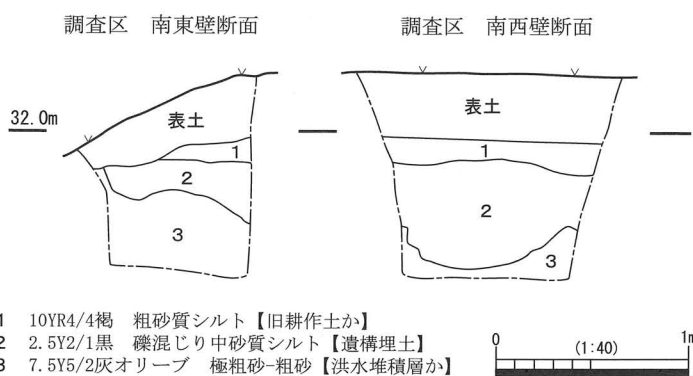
調査区　南東壁断面

調査区　南西壁断面

32.0m

表土

1

2

3

表土

1

2

3

1　10YR4/4褐　粗砂質シルト【旧耕作土か】
2　2.5Y2/1黒　礫混じり中砂質シルト【遺構埋土】
3　7.5Y5/2灰オリーブ　極粗砂-粗砂【洪水堆積層か】

0　(1:40)　1m